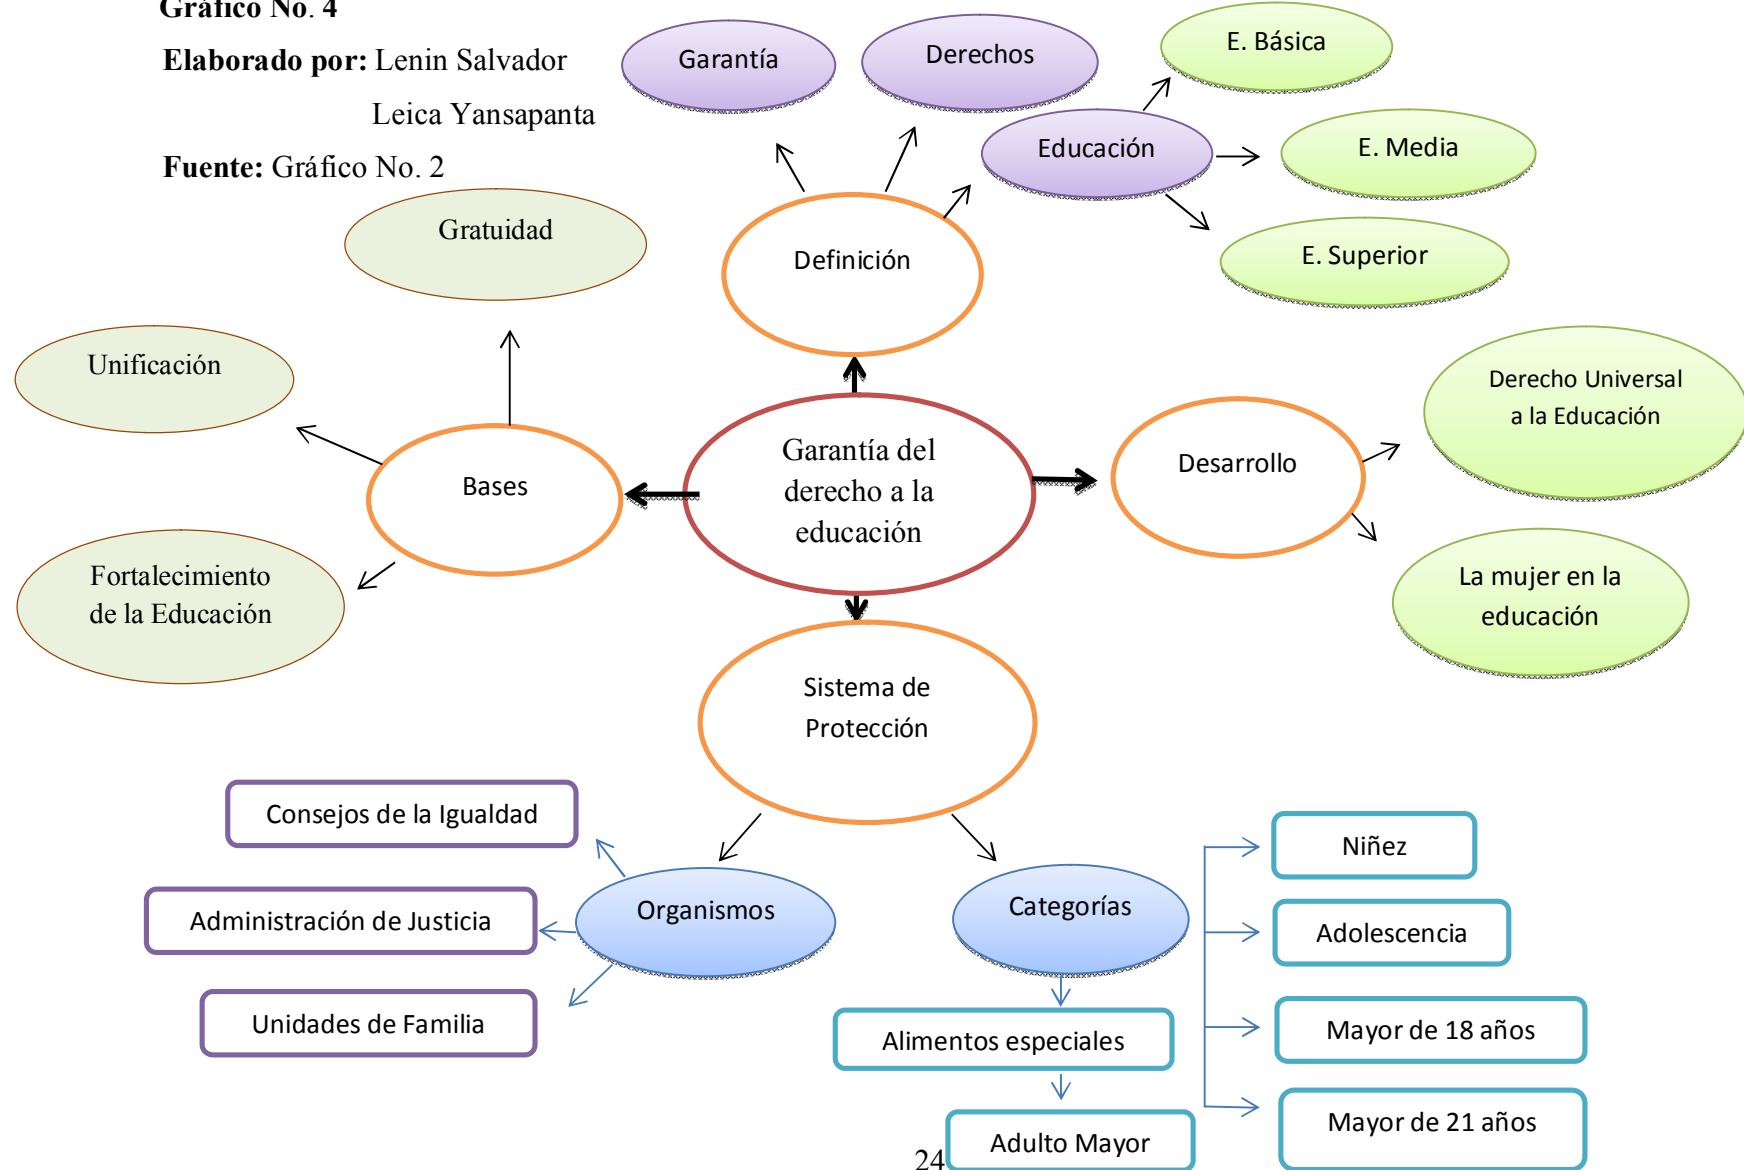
Gráfico No. 4

Elaborado por: Lenin Salvador Leica Yansapanta

Fuente: Gráfico No. 2

Garantía

Derechos

E. Básica

Educación

E. Media

E. Superior

Gratuidad

Definición

Unificación

Derecho Universal a la Educación

Garantía del derecho a la educación

Bases

Desarrollo

Fortalecimiento de la Educación

La mujer en la educación

Sistema de Protección

Consejos de la Igualdad

Niñez

Organismos

Categorías

Administración de Justicia

Adolescencia

Unidades de Familia

Alimentos especiales

Mayor de 18 años

Mayor de 21 años

Adulto Mayor

24